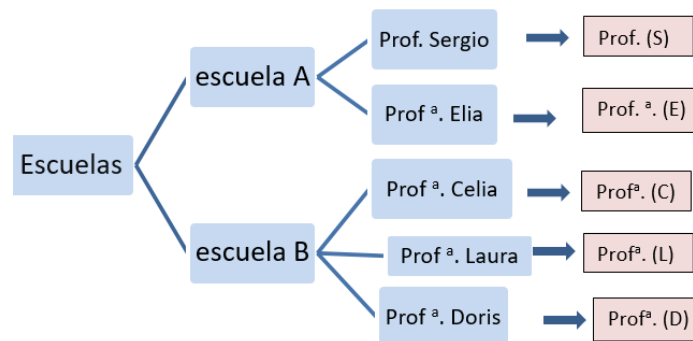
Escuelas

escuela A

Prof. Sergio

Prof.(S)

Prof $^{a}$. Elia

Prof. $^{a}$. (E)

escuela B

Prof $^{a}$. Celia

Prof$^{a}$. (C)

Prof $^{a}$. Laura

Prof$^{a}$. (L)

Prof $^{a}$. Doris

Prof$^{a}$. (D)